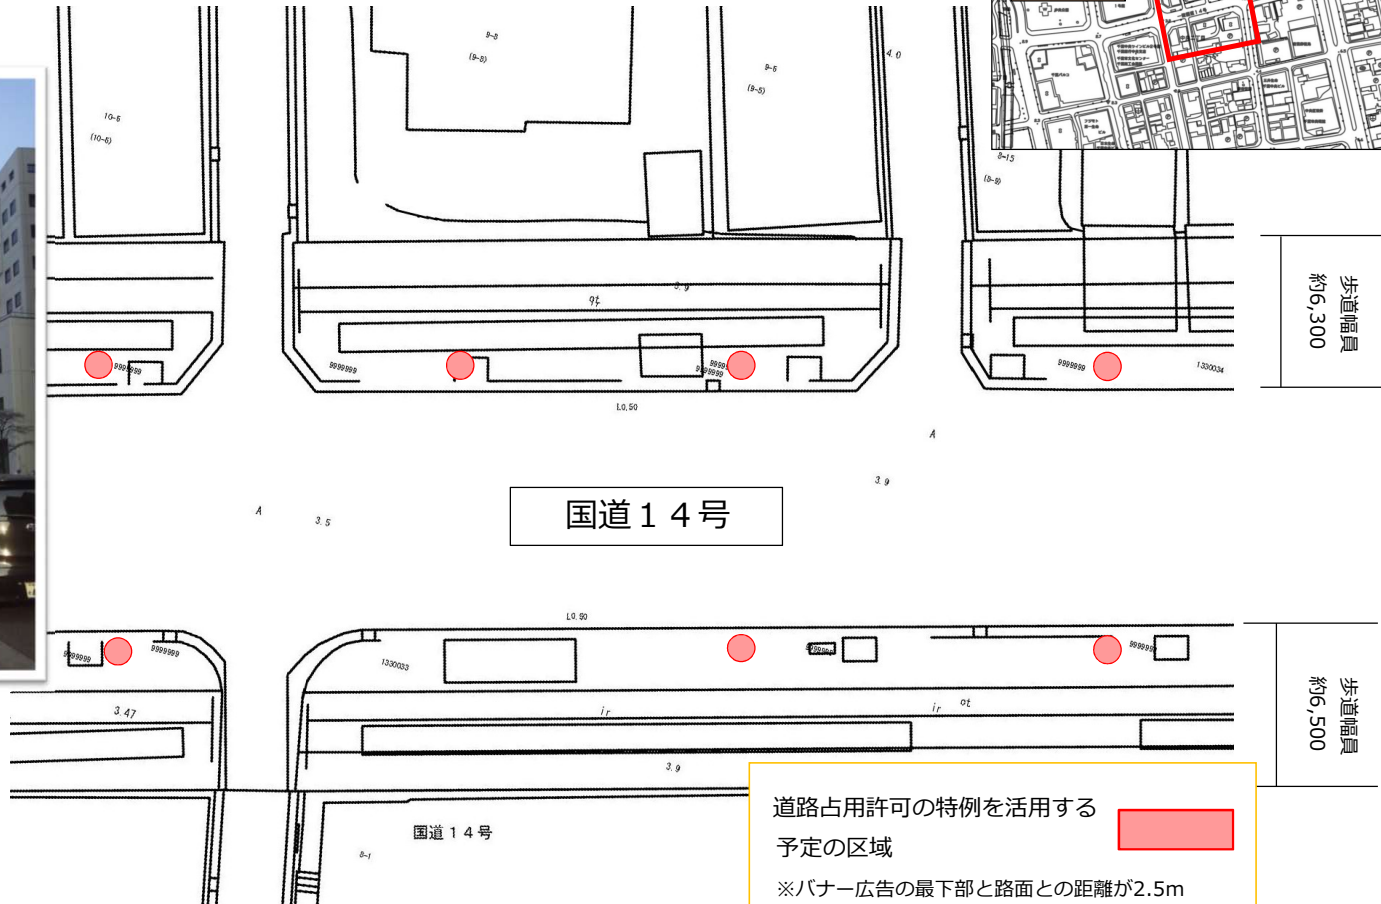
9-8
(9-8)
9-5
(9-5)
10-5
(10-5)
4.0
8-15
(8-9)
歩道幅員
約6,300
3.9
9999999
9999999
9999999
9999999
9999999
1330034
L0.50
A
3.9
A
3.5
国道１４号
L0.50
9999999
9999999
1330033
9999999
9999999
歩道幅員
約6,500
3.47
ir
ir
ot
3.9
道路占用許可の特例を活用する
予定の区域
国道１４号
8-1
※バナー広告の最下部と路面との距離が2.5m